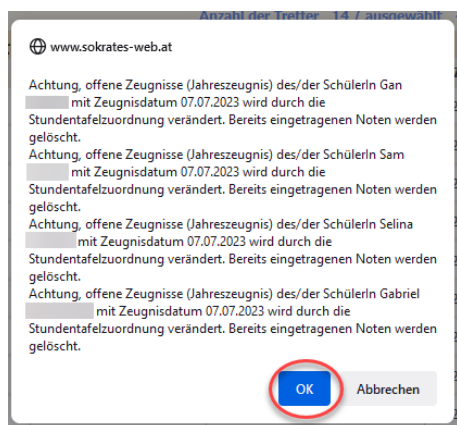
Anzahl der Treffer 14 / ausgewählt

www.sokrates-web.at

Achtung, offene Zeugnisse (Jahreszeugnis) des/der SchülerIn Gan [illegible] mit Zeugnisdatum 07.07.2023 wird durch die Stundentafelzuordnung verändert. Bereits eingetragenen Noten werden gelöscht.
Achtung, offene Zeugnisse (Jahreszeugnis) des/der SchülerIn Sam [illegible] mit Zeugnisdatum 07.07.2023 wird durch die Stundentafelzuordnung verändert. Bereits eingetragenen Noten werden gelöscht.
Achtung, offene Zeugnisse (Jahreszeugnis) des/der SchülerIn Selina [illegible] mit Zeugnisdatum 07.07.2023 wird durch die Stundentafelzuordnung verändert. Bereits eingetragenen Noten werden gelöscht.
Achtung, offene Zeugnisse (Jahreszeugnis) des/der SchülerIn Gabriel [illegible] mit Zeugnisdatum 07.07.2023 wird durch die Stundentafelzuordnung verändert. Bereits eingetragenen Noten werden gelöscht.

OK
Abbrechen